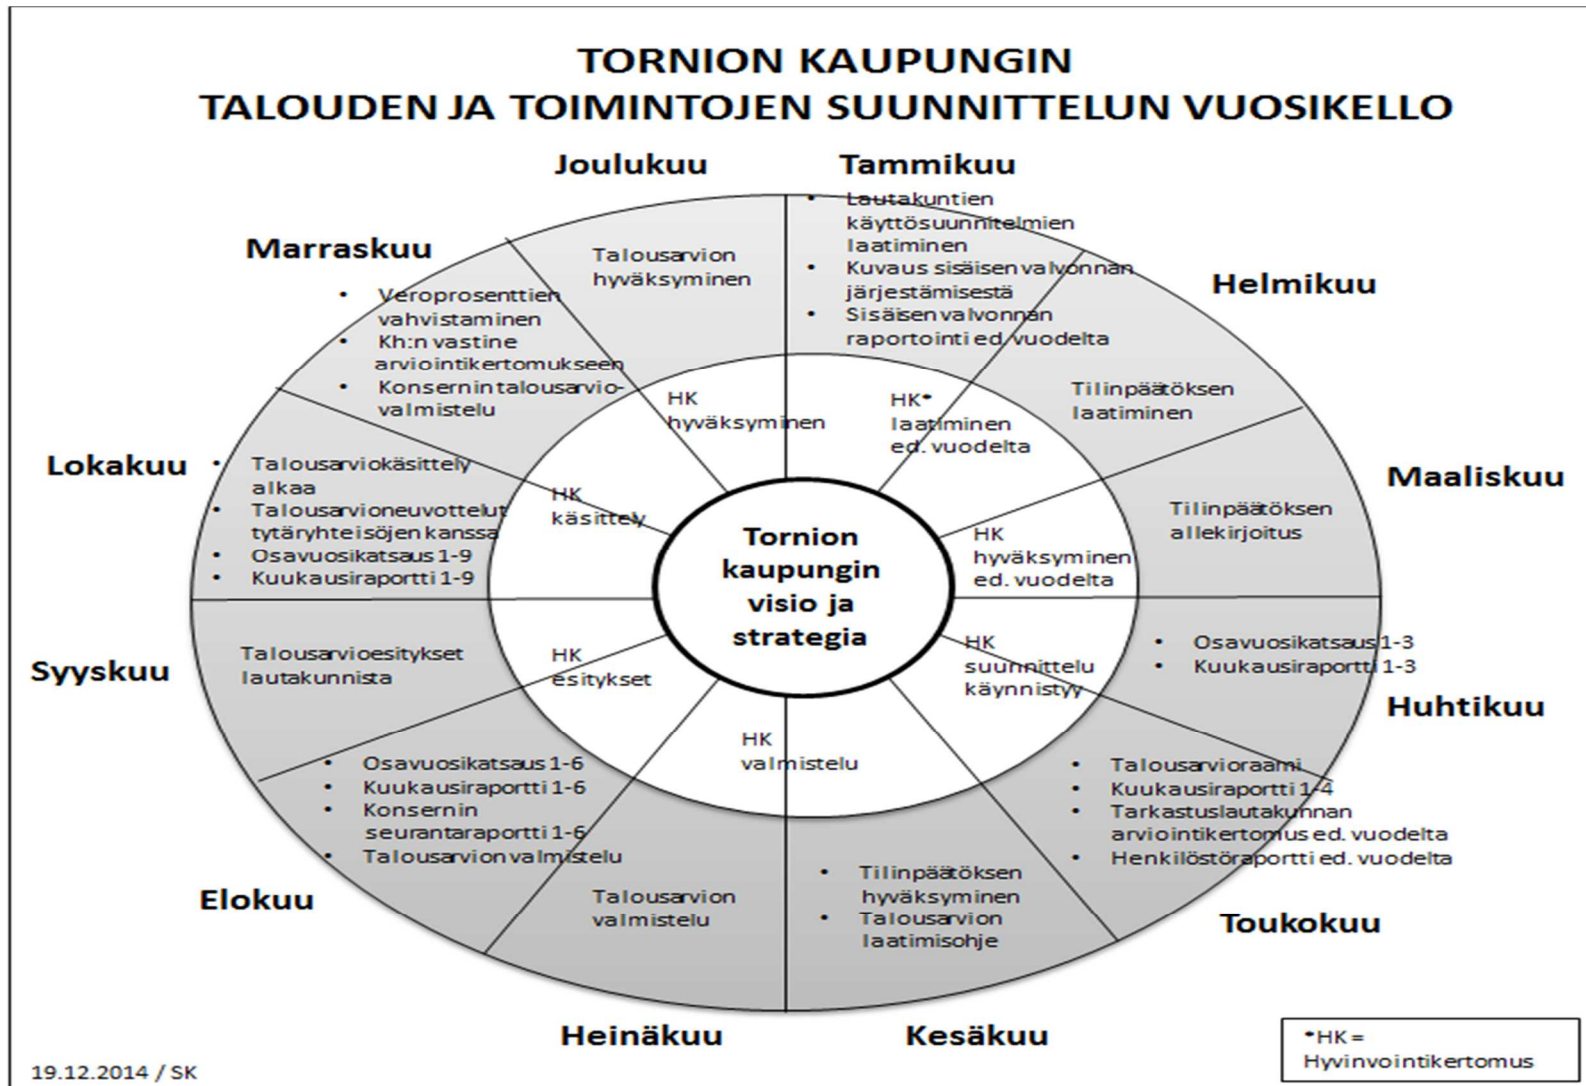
TORNION KAUPUNGIN
TALOUDEN JA TOIMINTOJEN SUUNNITTELUN VUOSIKELLO

Joulukuu

Talousarvion hyväksyminen

Tammikuu

- Lautakuntien käyttösuunnitelmien laatiminen
- Kuvaus sisäisen valvonnan järjestämisestä
- Sisäisen valvonnan raportointi ed. vuodelta

Helmikuu

Tilinpäätöksen laatiminen

Maaliskuu

Tilinpäätöksen allekirjoitus

Huhtikuu

- Osavuosikatsaus 1-3
- Kuukausiraportti 1-3

Toukokuu

- Talousarvioraami
- Kuukausiraportti 1-4
- Tarkastuslautakunnan arviointikertomus ed. vuodelta
- Henkilöstöraportti ed. vuodelta

Kesäkuu

- Tilinpäätöksen hyväksyminen
- Talousarvion laatimisohje

Heinäkuu

Talousarvion valmistelu

Elokuu

- Osavuosikatsaus 1-6
- Kuukausiraportti 1-6
- Konsernin seurantaraportti 1-6
- Talousarvion valmistelu

Syyskuu

Talousarvioesitykset lautakunnista

Lokakuu

- Talousarviokäsittely alkaa
- Talousarvioneuvottelut tytäryhteisöjen kanssa
- Osavuosikatsaus 1-9
- Kuukausiraportti 1-9

Marraskuu

- Veroprosenttien vahvistaminen
- Kh:n vastine arviointikertomukseen
- Konsernin talousarviovalmistelu

HK hyväksyminen

HK* laatiminen ed. vuodelta

HK hyväksyminen ed. vuodelta

HK suunnittelu käynnistyy

HK valmistelu

HK esitykset

HK käsittely

Tornion kaupungin visio ja strategia

*HK = Hyvinvointikertomus

19.12.2014 / SK